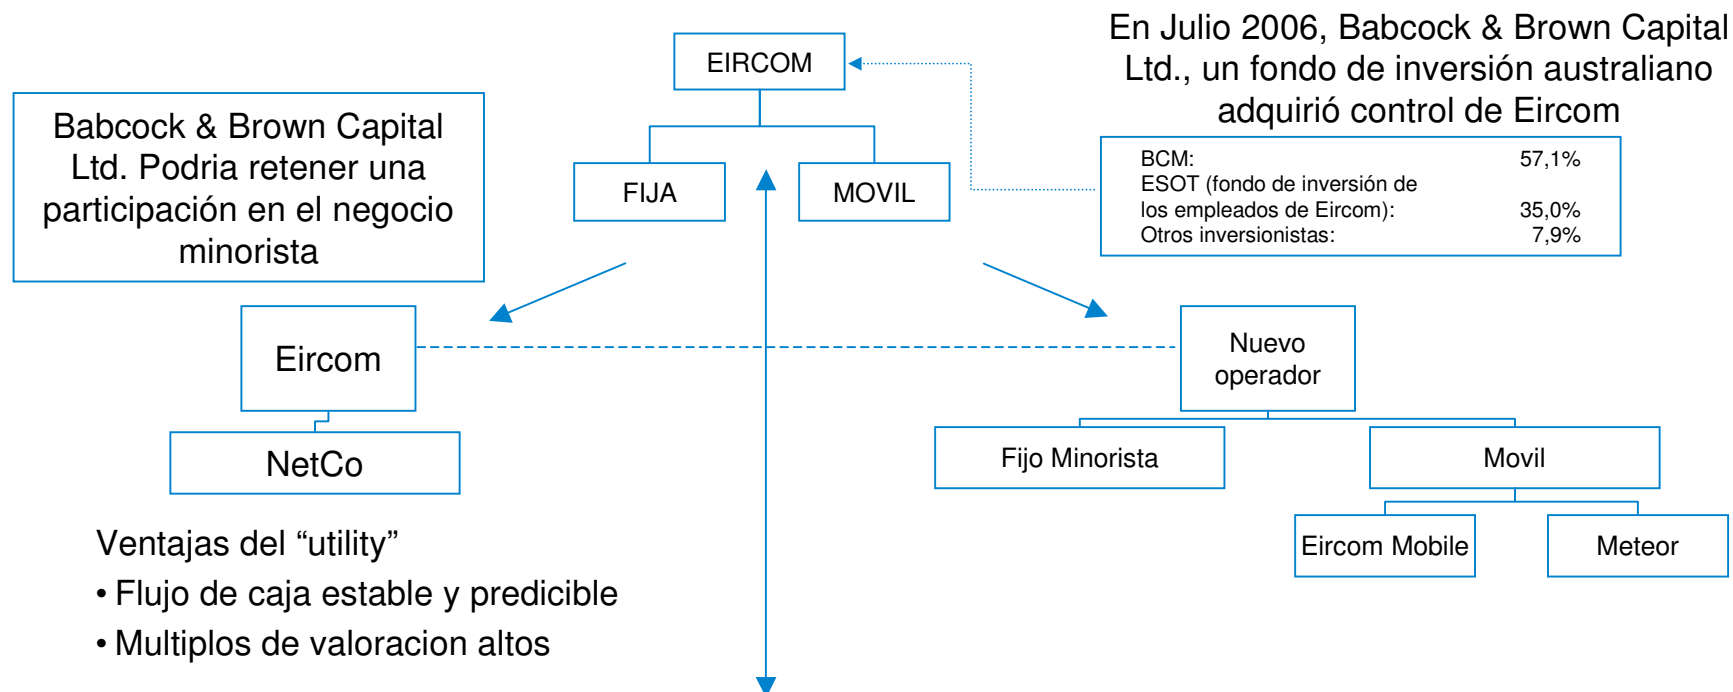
EIRCOM

FIJA

MOVIL

En Julio 2006, Babcock & Brown Capital Ltd., un fondo de inversión australiano adquirió control de Eircom

| | |
|---|---|
| BCM: | 57,1% |
| ESOT (fondo de inversión de los empleados de Eircom): | 35,0% |
| Otros inversionistas: | 7,9% |

Babcock & Brown Capital Ltd. Podria retener una participación en el negocio minorista

Eircom

NetCo

Nuevo operador

Fijo Minorista

Movil

Eircom Mobile

Meteor

Ventajas del “utility”
• Flujo de caja estable y predicible
• Multiplos de valoracion altos